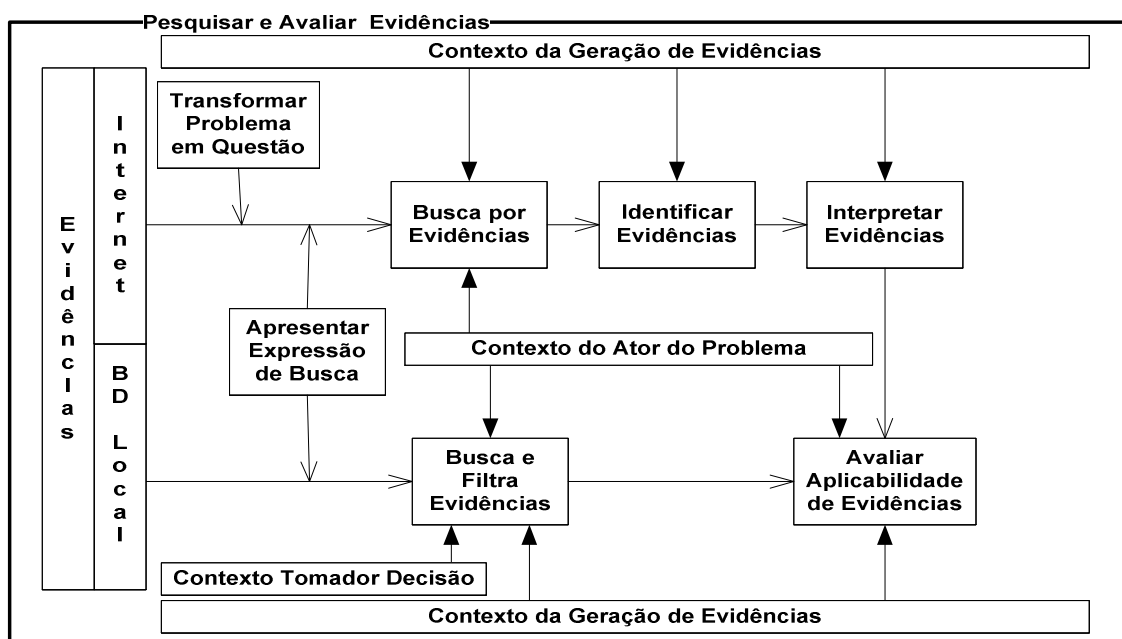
Pesquisar e Avaliar Evidências

Contexto da Geração de Evidências

Evidências

Internet

BD Local

Transformar Problema em Questão

Busca por Evidências

Identificar Evidências

Interpretar Evidências

Apresentar Expressão de Busca

Contexto do Ator do Problema

Busca e Filtra Evidências

Avaliar Aplicabilidade de Evidências

Contexto Tomador Decisão

Contexto da Geração de Evidências